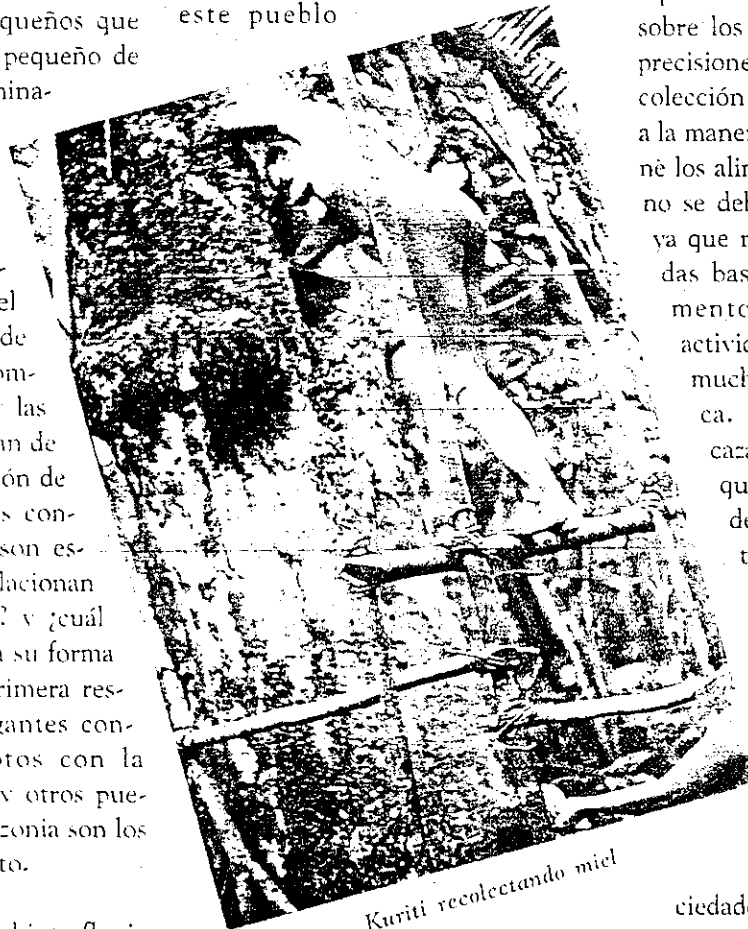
queños que pequeño de mina-

el de om- las an de ón de s con- son es- lacionan ? y ¿cuál a su forma rimera res- gantes con- otos con la y otros pue- zonia son los to.

este pueblo

sobre los precisione colección a la maner nè los alin no se deb ya que n das bas mento activio much ca. caza qu de t

Kuriti recolectando miel

ciedade